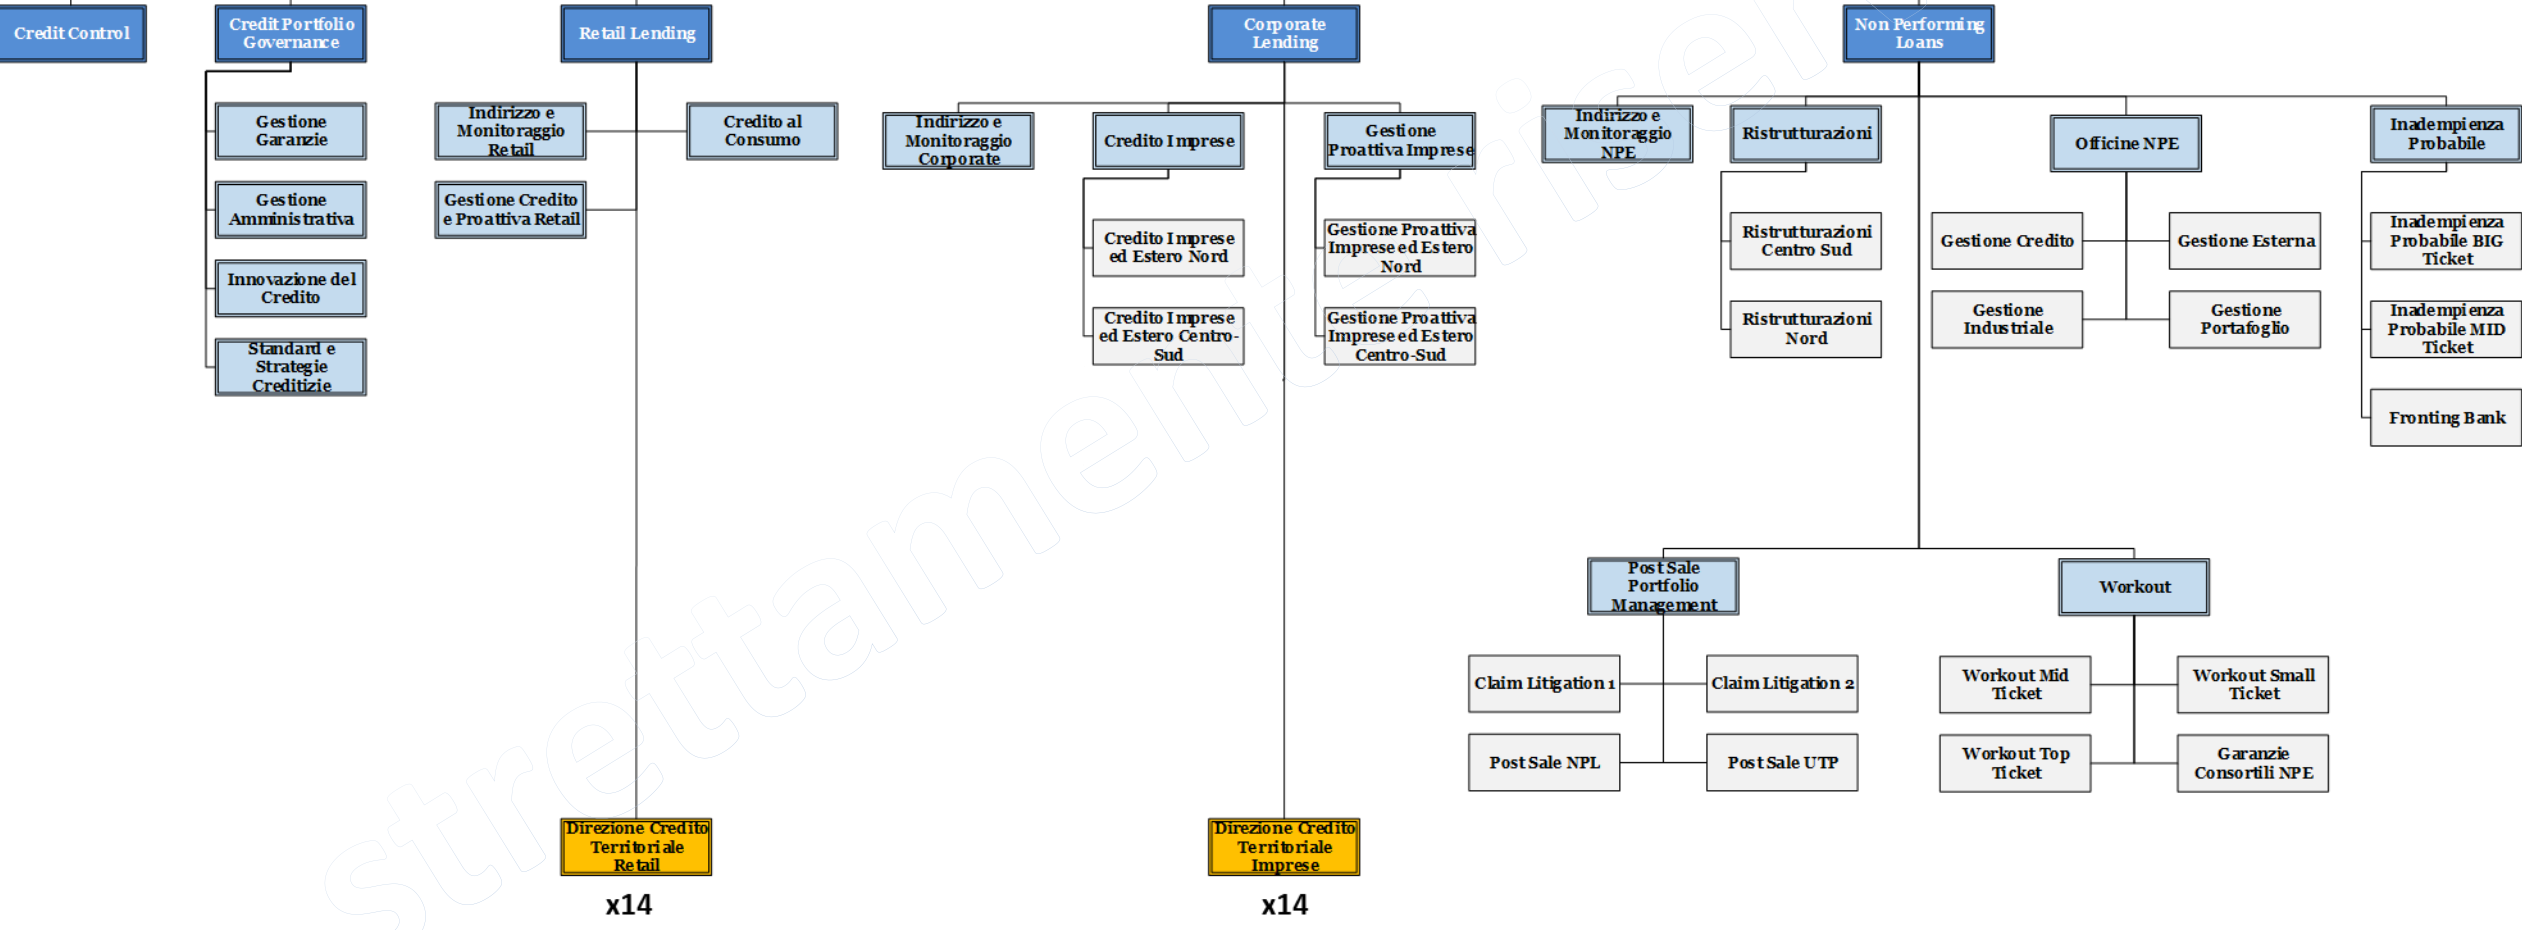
Credit Control

Credit Portfolio Governance

Gestione Garanzie

Gestione Amministrativa

Innovazione del Credito

Standard e Strategie Creditizie

Retail Lending

Indirizzo e Monitoraggio Retail

Credito al Consumo

Gestione Credito e Proattiva Retail

Direzione Credito Territoriale Retail

x14

Corporate Lending

Indirizzo e Monitoraggio Corporate

Credito Imprese

Gestione Proattiva Imprese

Credito Imprese ed Estero Nord

Credito Imprese ed Estero Centro-Sud

Gestione Proattiva Imprese ed Estero Nord

Gestione Proattiva Imprese ed Estero Centro-Sud

Direzione Credito Territoriale Imprese

x14

Non Performing Loans

Indirizzo e Monitoraggio NPE

Ristrutturazioni

Ristrutturazioni Centro Sud

Ristrutturazioni Nord

Officine NPE

Gestione Credito

Gestione Esterna

Gestione Industriale

Gestione Portafoglio

Inadempienza Probabile

Inadempienza Probabile BIG Ticket

Inadempienza Probabile MID Ticket

Fronting Bank

Post Sale Portfolio Management

Claim Litigation 1

Claim Litigation 2

Post Sale NPL

Post Sale UTP

Workout

Workout Mid Ticket

Workout Small Ticket

Workout Top Ticket

Garanzie Consortili NPE

strettamente riservato